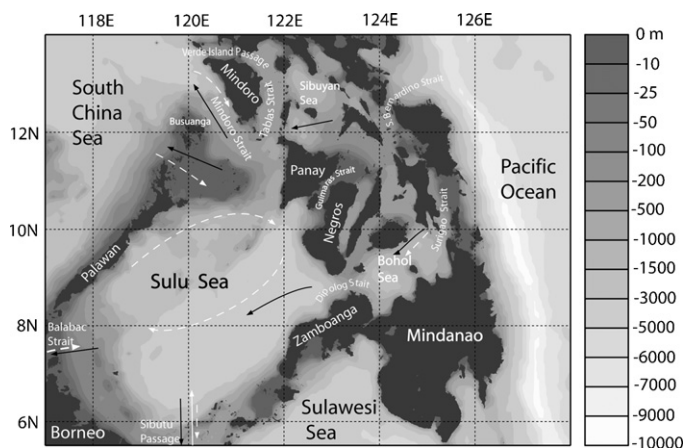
118E 120E 122E 124E 126E

12N
10N
8N
6N

South China Sea
Verde Island Passage
Mindoro
Tablas Strait
Sibuyan Sea
San Bernardino Strait
Busuanga
Mindoro Strait
Panay
Guimaras Strait
Pacific Ocean
Negros
Surigao Strait
Palawan
Sulu Sea
Bohol Sea
Dipolog Stait
Balabac Strait
Zamboanga
Mindanao
Borneo
Sibutu Passage
Sulawesi Sea

0 m
-10
-25
-50
-100
-200
-500
-1000
-1500
-3000
-5000
-6000
-7000
-9000
-10000